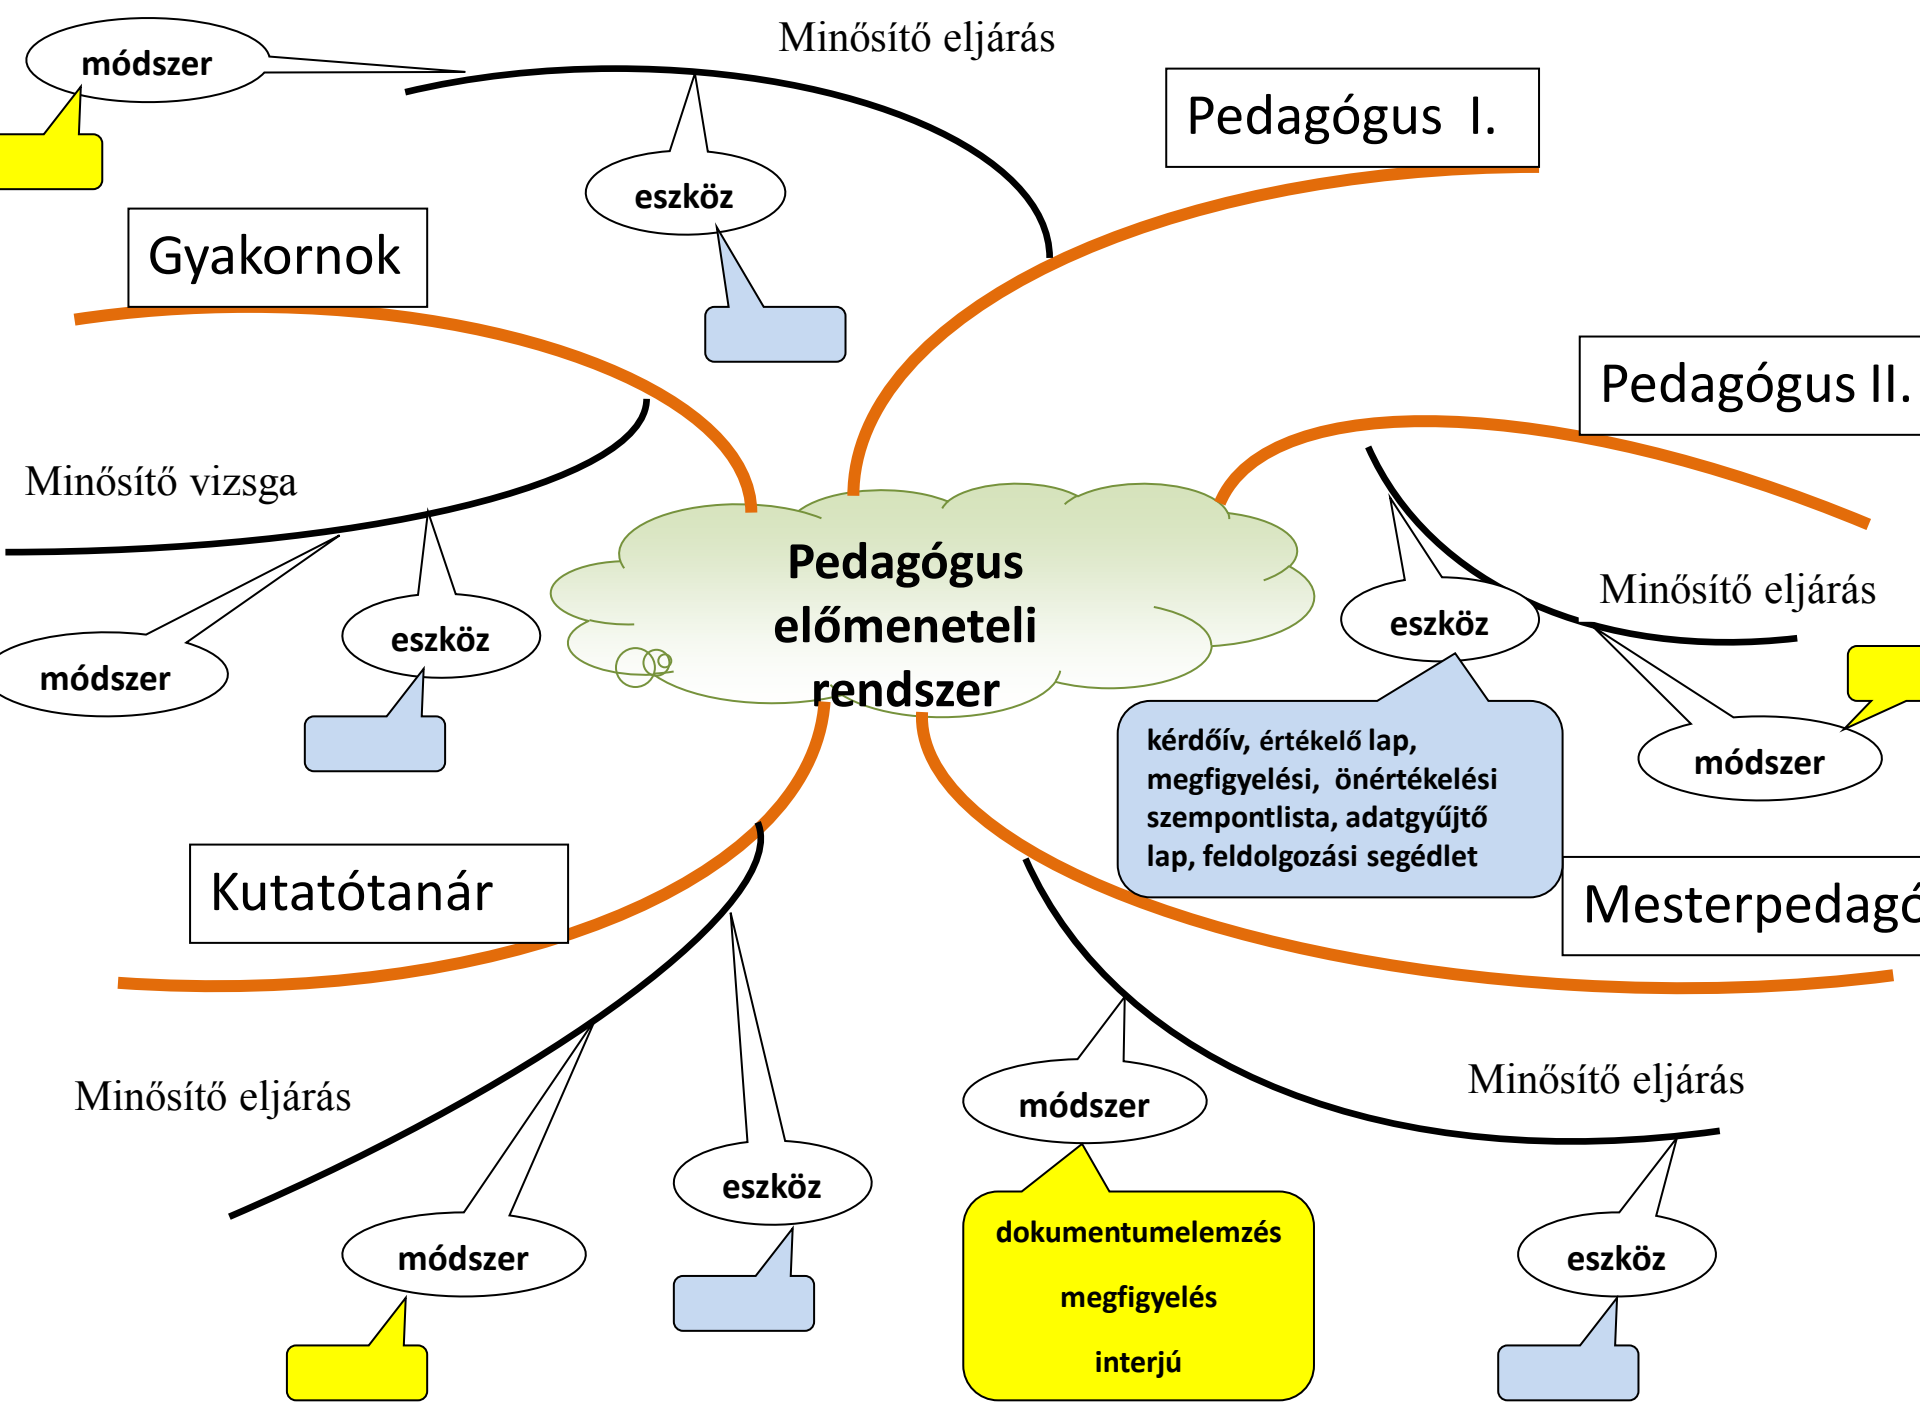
módszer

Minősítő eljárás

Pedagógus I.

eszköz

Gyakornok

Pedagógus II.

Minősítő vizsga

Pedagógus előmeneteli rendszer

eszköz

Minősítő eljárás

módszer

eszköz

kérdőív, értékelő lap, megfigyelési, önértékelési szempontlista, adatgyűjtő lap, feldolgozási segédlet

módszer

Kutatótanár

Mesterpedagó

Minősítő eljárás

módszer

Minősítő eljárás

eszköz

módszer

dokumentumelemzés

megfigyelés

interjú

eszköz